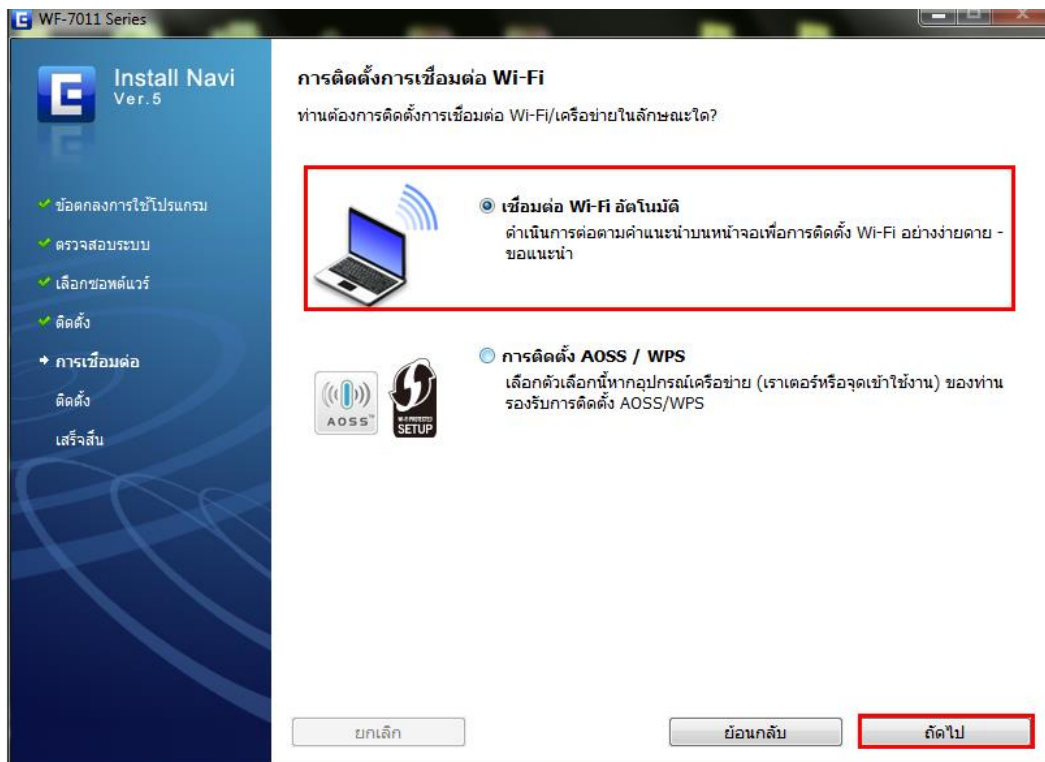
WF-7011 Series

Install Navi
Ver.5

ข้อตกลงการใช้โปรแกรม
ตรวจสอบระบบ
เลือกซอฟต์แวร์
ติดตั้ง
การเชื่อมต่อ
ติดตั้ง
เสร็จสิ้น

การติดตั้งการเชื่อมต่อ Wi-Fi

ท่านต้องการติดตั้งการเชื่อมต่อ Wi-Fi/เครือข่ายในลักษณะใด?

เชื่อมต่อ Wi-Fi อัตโนมัติ
ดำเนินการต่อตามคำแนะนำบนหน้าจอเพื่อการติดตั้ง Wi-Fi อย่างง่ายดาย - ขอแนะนำ

การติดตั้ง AOSS / WPS
เลือกตัวเลือกนี้หากอุปกรณ์เครือข่าย (เราเตอร์หรือจุดเข้าใช้งาน) ของท่านรองรับการติดตั้ง AOSS/WPS

AOSS
WI-FI PROTECTED SETUP

ยกเลิก
ย้อนกลับ
ถัดไป